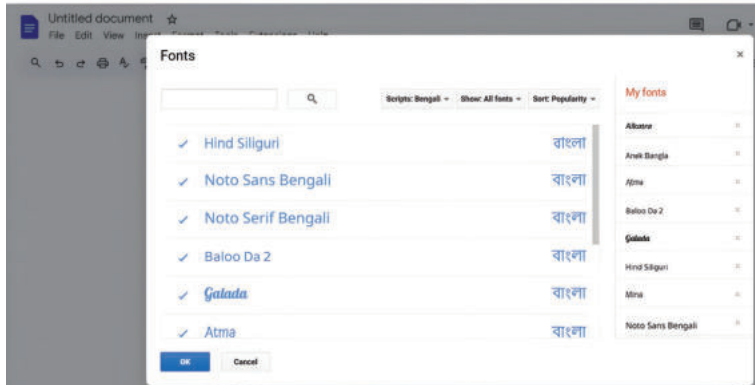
Untitled document ☆
File Edit View Insert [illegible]

Fonts

Scripts: Bengali ▾ Show: All fonts ▾ Sort: Popularity ▾

My fonts

✓ Hind Siliguri বাংলা
✓ Noto Sans Bengali বাংলা
✓ Noto Serif Bengali বাংলা
✓ Baloo Da 2 বাংলা
✓ Galada বাংলা
✓ Atma বাংলা

Alkatra
Anek Bangla
Atma
Baloo Da 2
Galada
Hind Siliguri
Mina
Noto Sans Bengali

OK Cancel